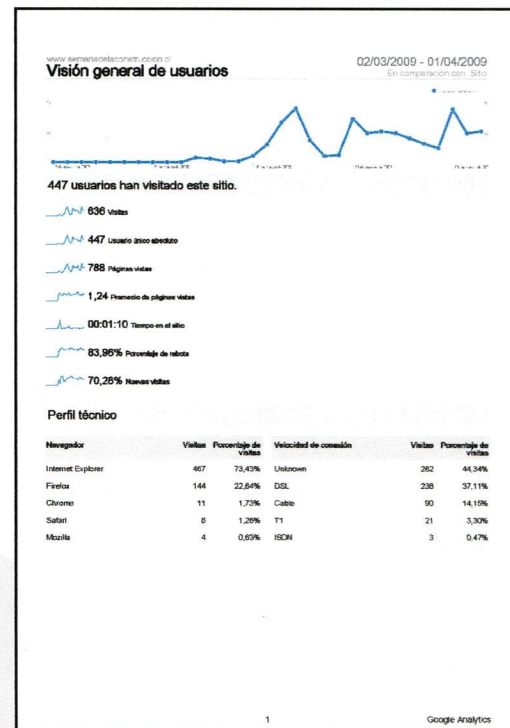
www.semanadelaconstruccion.cl
Visión general de usuarios

02/03/2009 - 01/04/2009
En comparación con: Sitio

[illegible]

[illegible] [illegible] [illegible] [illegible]

447 usuarios han visitado este sitio.

636 Visitas

447 Usuario único absoluto

788 Páginas vistas

1,24 Promedio de páginas vistas

00:01:10 Tiempo en el sitio

83,96% Porcentaje de rebote

70,28% Nuevas visitas

Perfil técnico

| Navegador | Visitas | Porcentaje de visitas |
|---|---|---|
| Internet Explorer | 467 | 73,43% |
| Firefox | 144 | 22,64% |
| Chrome | 11 | 1,73% |
| Safari | 8 | 1,26% |
| Mozilla | 4 | 0,63% |

| Velocidad de conexión | Visitas | Porcentaje de visitas |
|---|---|---|
| Unknown | 282 | 44,34% |
| DSL | 236 | 37,11% |
| Cable | 90 | 14,15% |
| T1 | 21 | 3,30% |
| ISDN | 3 | 0,47% |

1

Google Analytics